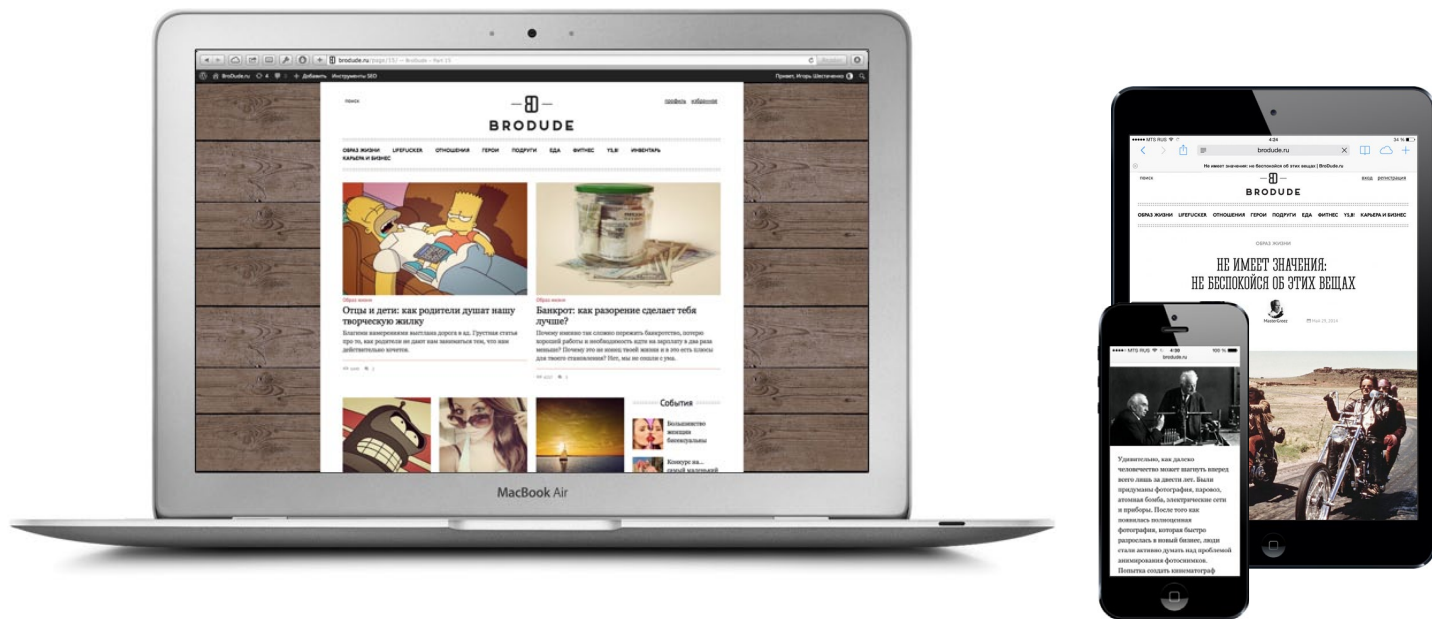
brodude.ru/page/15/ — Brodude — Part 15

BroDude.ru 4 Добавить Инструменты SEO Привет, Игорь Шестаченко

поиск профиль избранное

BRODUDE

ОБРАЗ ЖИЗНИ LIFEFUCKER ОТНОШЕНИЯ ГЕРОИ ПОДРУГИ ЕДА ФИТНЕС YS.B! ИНВЕНТАРЬ КАРЬЕРА И БИЗНЕС

Образ жизни
Отцы и дети: как родители душат нашу творческую жилку
Благими намерениями выстлана дорога в ад. Грустная статья про то, как родители не дают нам заниматься тем, что нам действительно хочется.

Образ жизни
Банкрот: как разорение сделает тебя лучше?
Почему именно так сложно пережить банкротство, потеро хорошей работы и необходимость идти на зарплату в два раза меньше? Почему это не конец твоей жизни и в это есть плюсы для твоего становления? Ну, мы не сошли с ума.

События
Большинство женщин бисексуальны
Конкурс на... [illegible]

MacBook Air

MTS RUS 4:24 34 %
brodude.ru
Не имеет значения: не беспокойся об этих вещах | BroDude.ru
поиск вход регистрация
BRODUDE
ОБРАЗ ЖИЗНИ LIFEFUCKER ОТНОШЕНИЯ ГЕРОИ ПОДРУГИ ЕДА ФИТНЕС YS.B! КАРЬЕРА И БИЗНЕС
ОБРАЗ ЖИЗНИ
НЕ ИМЕЕТ ЗНАЧЕНИЯ:
НЕ БЕСПОКОЙСЯ ОБ ЭТИХ ВЕЩАХ
MasterGeez Feb 29, 2014

MTS RUS 4:09 100 %
brodude.ru
Удивительно, как далеко человечество может шагнуть вперед всего лишь за двести лет. Были придуманы фотография, паровоз, атомная бомба, электрические сети и приборы. После того как появилась полноценная фотография, которая быстро разрослась в новый бизнес, люди стали активно думать над проблемой анимирования фотоснимков. Попытка создать кинематограф